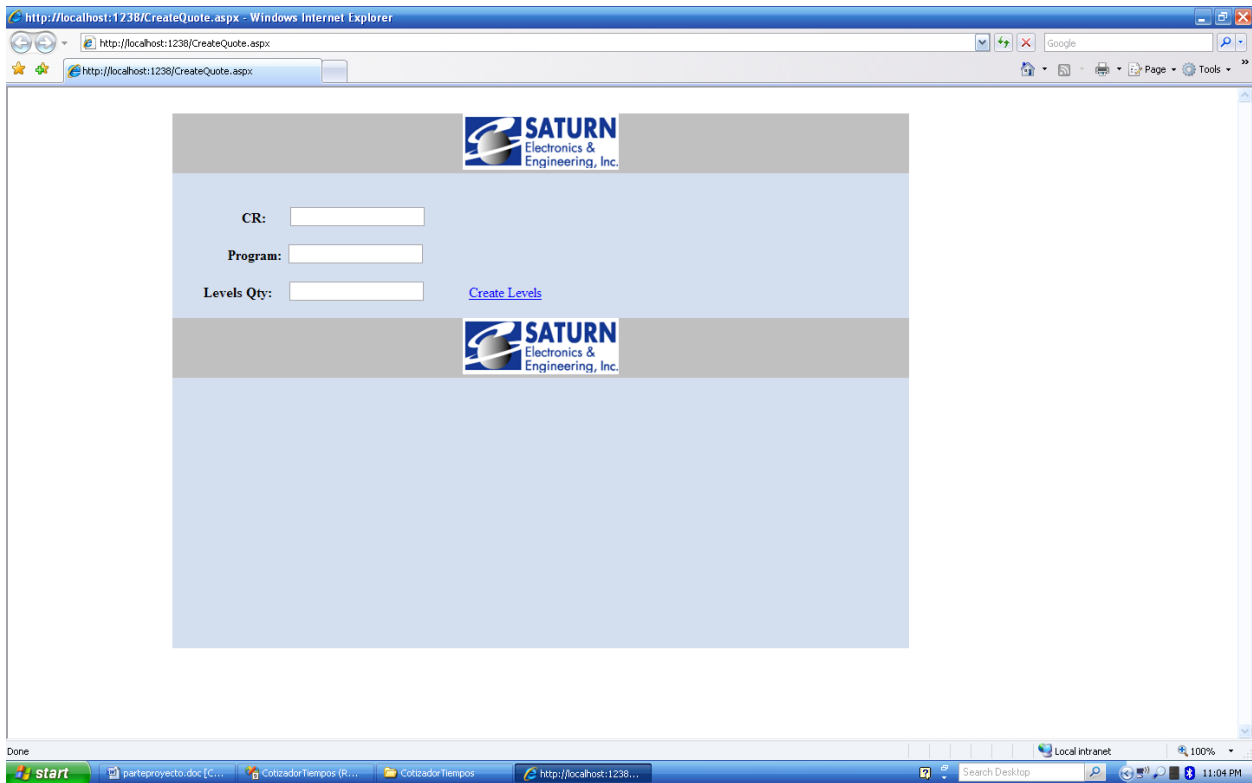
http://localhost:1238/CreateQuote.aspx - Windows Internet Explorer

http://localhost:1238/CreateQuote.aspx

Google

http://localhost:1238/CreateQuote.aspx

Page ▾ Tools ▾

SATURN
Electronics &
Engineering, Inc.

CR:

Program:

Levels Qty:

Create Levels

SATURN
Electronics &
Engineering, Inc.

Done

Local intranet

100%

start

parteproyecto.doc [C...

CotizadorTiempos (R...

CotizadorTiempos

http://localhost:1238...

Search Desktop

11:04 PM